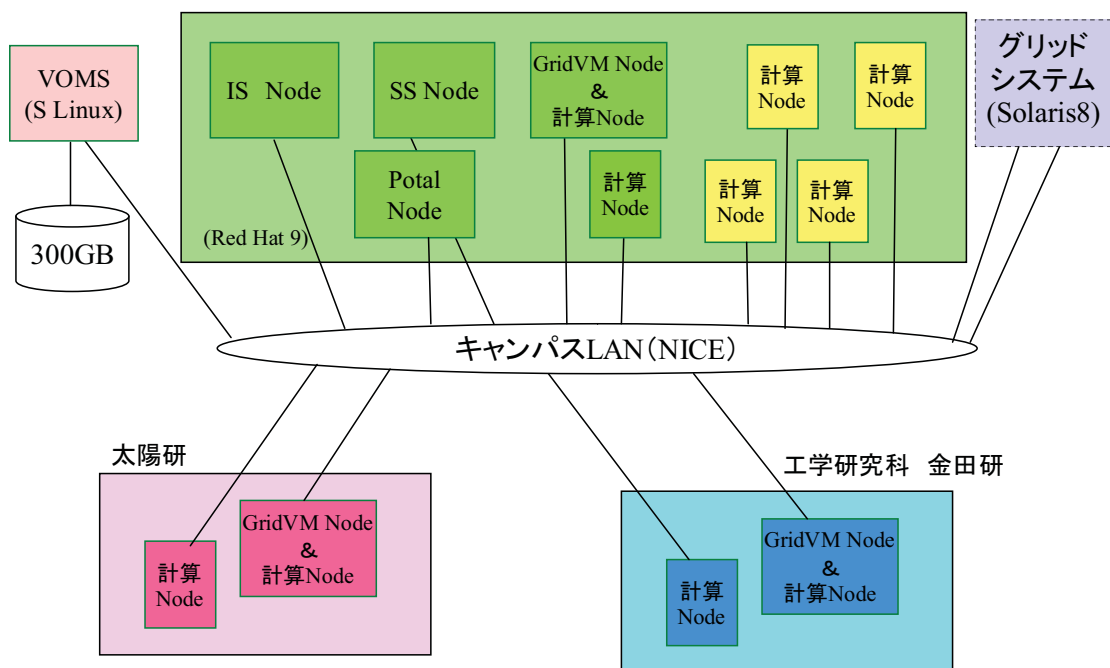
VOMS
(S Linux)

300GB

IS Node

SS Node

GridVM Node
&
計算Node

計算
Node

計算
Node

グリッド
システム
(Solaris8)

Potal
Node

計算
Node

計算
Node

計算
Node

(Red Hat 9)

キャンパスLAN(NICE)

太陽研

計算
Node

GridVM Node
&
計算Node

工学研究科 金田研

計算
Node

GridVM Node
&
計算Node